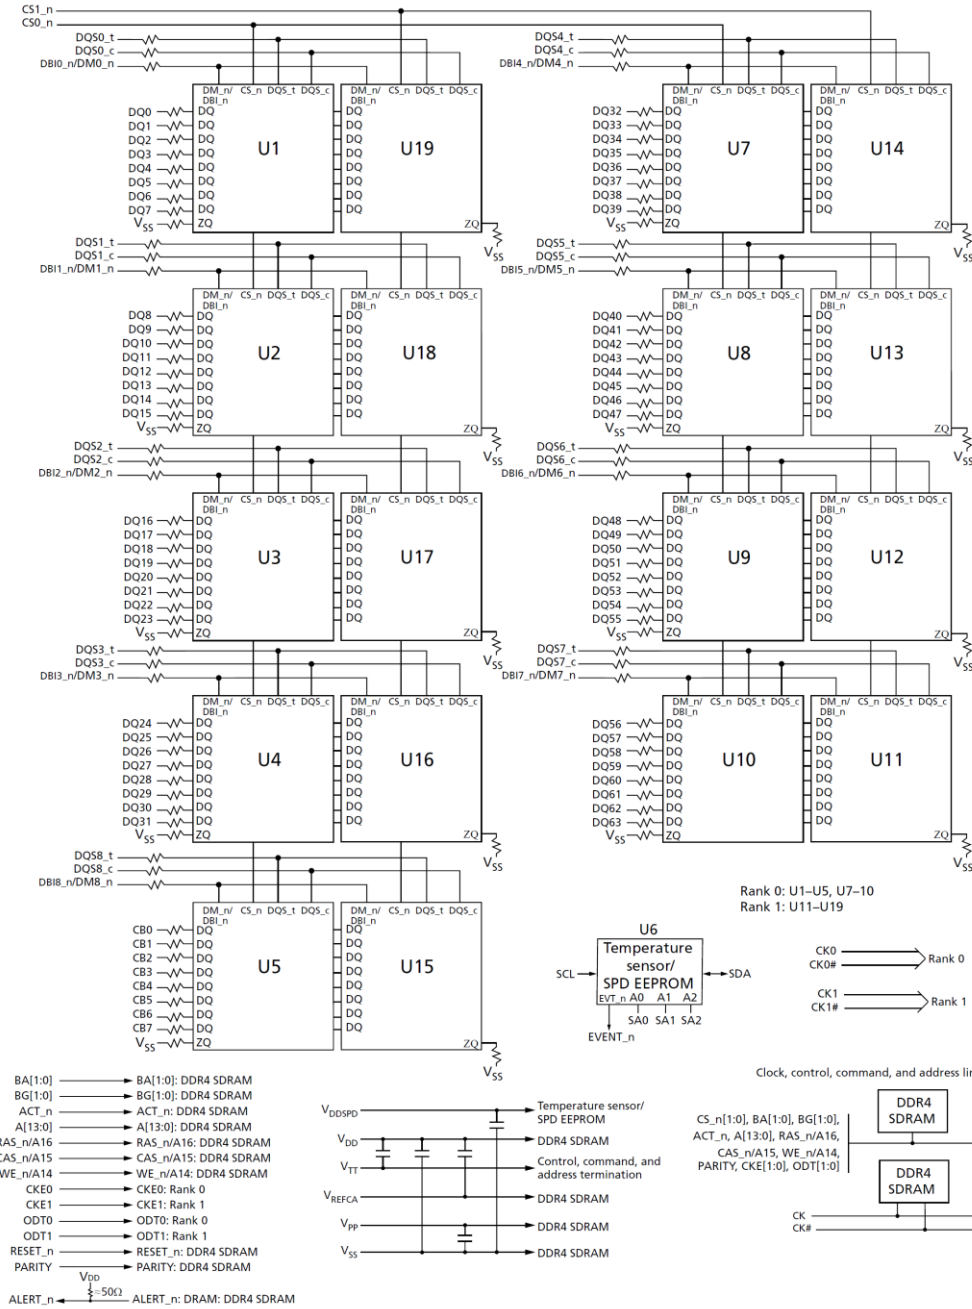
CS1_n
CS0_n
DQS0_t
DQS0_c
DBI0_n/DM0_n
DQS4_t
DQS4_c
DBI4_n/DM4_n

DM_n/DBI_n CS_n DQS_t DQS_c
DQ0 DQ1 DQ2 DQ3 DQ4 DQ5 DQ6 DQ7
$V_{SS}$ ZQ
U1
U19
ZQ $V_{SS}$

DQ32 DQ33 DQ34 DQ35 DQ36 DQ37 DQ38 DQ39
U7
U14

DQS1_t
DQS1_c
DBI1_n/DM1_n
DQ8 DQ9 DQ10 DQ11 DQ12 DQ13 DQ14 DQ15
U2
U18

DQS5_t
DQS5_c
DBI5_n/DM5_n
DQ40 DQ41 DQ42 DQ43 DQ44 DQ45 DQ46 DQ47
U8
U13

DQS2_t
DQS2_c
DBI2_n/DM2_n
DQ16 DQ17 DQ18 DQ19 DQ20 DQ21 DQ22 DQ23
U3
U17

DQS6_t
DQS6_c
DBI6_n/DM6_n
DQ48 DQ49 DQ50 DQ51 DQ52 DQ53 DQ54 DQ55
U9
U12

DQS3_t
DQS3_c
DBI3_n/DM3_n
DQ24 DQ25 DQ26 DQ27 DQ28 DQ29 DQ30 DQ31
U4
U16

DQS7_t
DQS7_c
DBI7_n/DM7_n
DQ56 DQ57 DQ58 DQ59 DQ60 DQ61 DQ62 DQ63
U10
U11

DQS8_t
DQS8_c
DBI8_n/DM8_n
CB0 CB1 CB2 CB3 CB4 CB5 CB6 CB7
U5
U15

Rank 0: U1–U5, U7–10
Rank 1: U11–U19

U6
Temperature sensor/ SPD EEPROM
SCL
SDA
EVT_n A0 A1 A2
SA0 SA1 SA2
EVENT_n

CK0
CK0#
Rank 0
CK1
CK1#
Rank 1

Clock, control, command, and address li

BA[1:0] → BA[1:0]: DDR4 SDRAM
BG[1:0] → BG[1:0]: DDR4 SDRAM
ACT_n → ACT_n: DDR4 SDRAM
A[13:0] → A[13:0]: DDR4 SDRAM
RAS_n/A16 → RAS_n/A16: DDR4 SDRAM
CAS_n/A15 → CAS_n/A15: DDR4 SDRAM
WE_n/A14 → WE_n/A14: DDR4 SDRAM
CKE0 → CKE0: Rank 0
CKE1 → CKE1: Rank 1
ODT0 → ODT0: Rank 0
ODT1 → ODT1: Rank 1
RESET_n → RESET_n: DDR4 SDRAM
PARITY → PARITY: DDR4 SDRAM
$V_{DD}$
≈50Ω
ALERT_n ← ALERT_n: DRAM: DDR4 SDRAM

$V_{DDSPD}$ → Temperature sensor/ SPD EEPROM
$V_{DD}$ → DDR4 SDRAM
$V_{TT}$ → Control, command, and address termination
$V_{REFCA}$ → DDR4 SDRAM
$V_{PP}$ → DDR4 SDRAM
$V_{SS}$ → DDR4 SDRAM

CS_n[1:0], BA[1:0], BG[1:0], ACT_n, A[13:0], RAS_n/A16, CAS_n/A15, WE_n/A14, PARITY, CKE[1:0], ODT[1:0]
DDR4 SDRAM
DDR4 SDRAM
CK
CK#